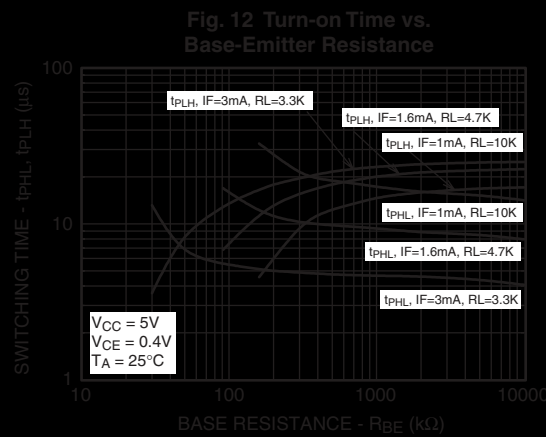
Fig. 12 Turn-on Time vs. Base-Emitter Resistance

100

10

1

SWITCHING TIME - $t_{PHL}$, $t_{PLH}$ (µs)

$t_{PLH}$, IF=3mA, RL=3.3K

$t_{PLH}$, IF=1.6mA, RL=4.7K

$t_{PLH}$, IF=1mA, RL=10K

$t_{PHL}$, IF=1mA, RL=10K

$t_{PHL}$, IF=1.6mA, RL=4.7K

$t_{PHL}$, IF=3mA, RL=3.3K

$V_{CC}$ = 5V
$V_{CE}$ = 0.4V
$T_A$ = 25°C

10 100 1000 10000

BASE RESISTANCE - $R_{BE}$ (kΩ)